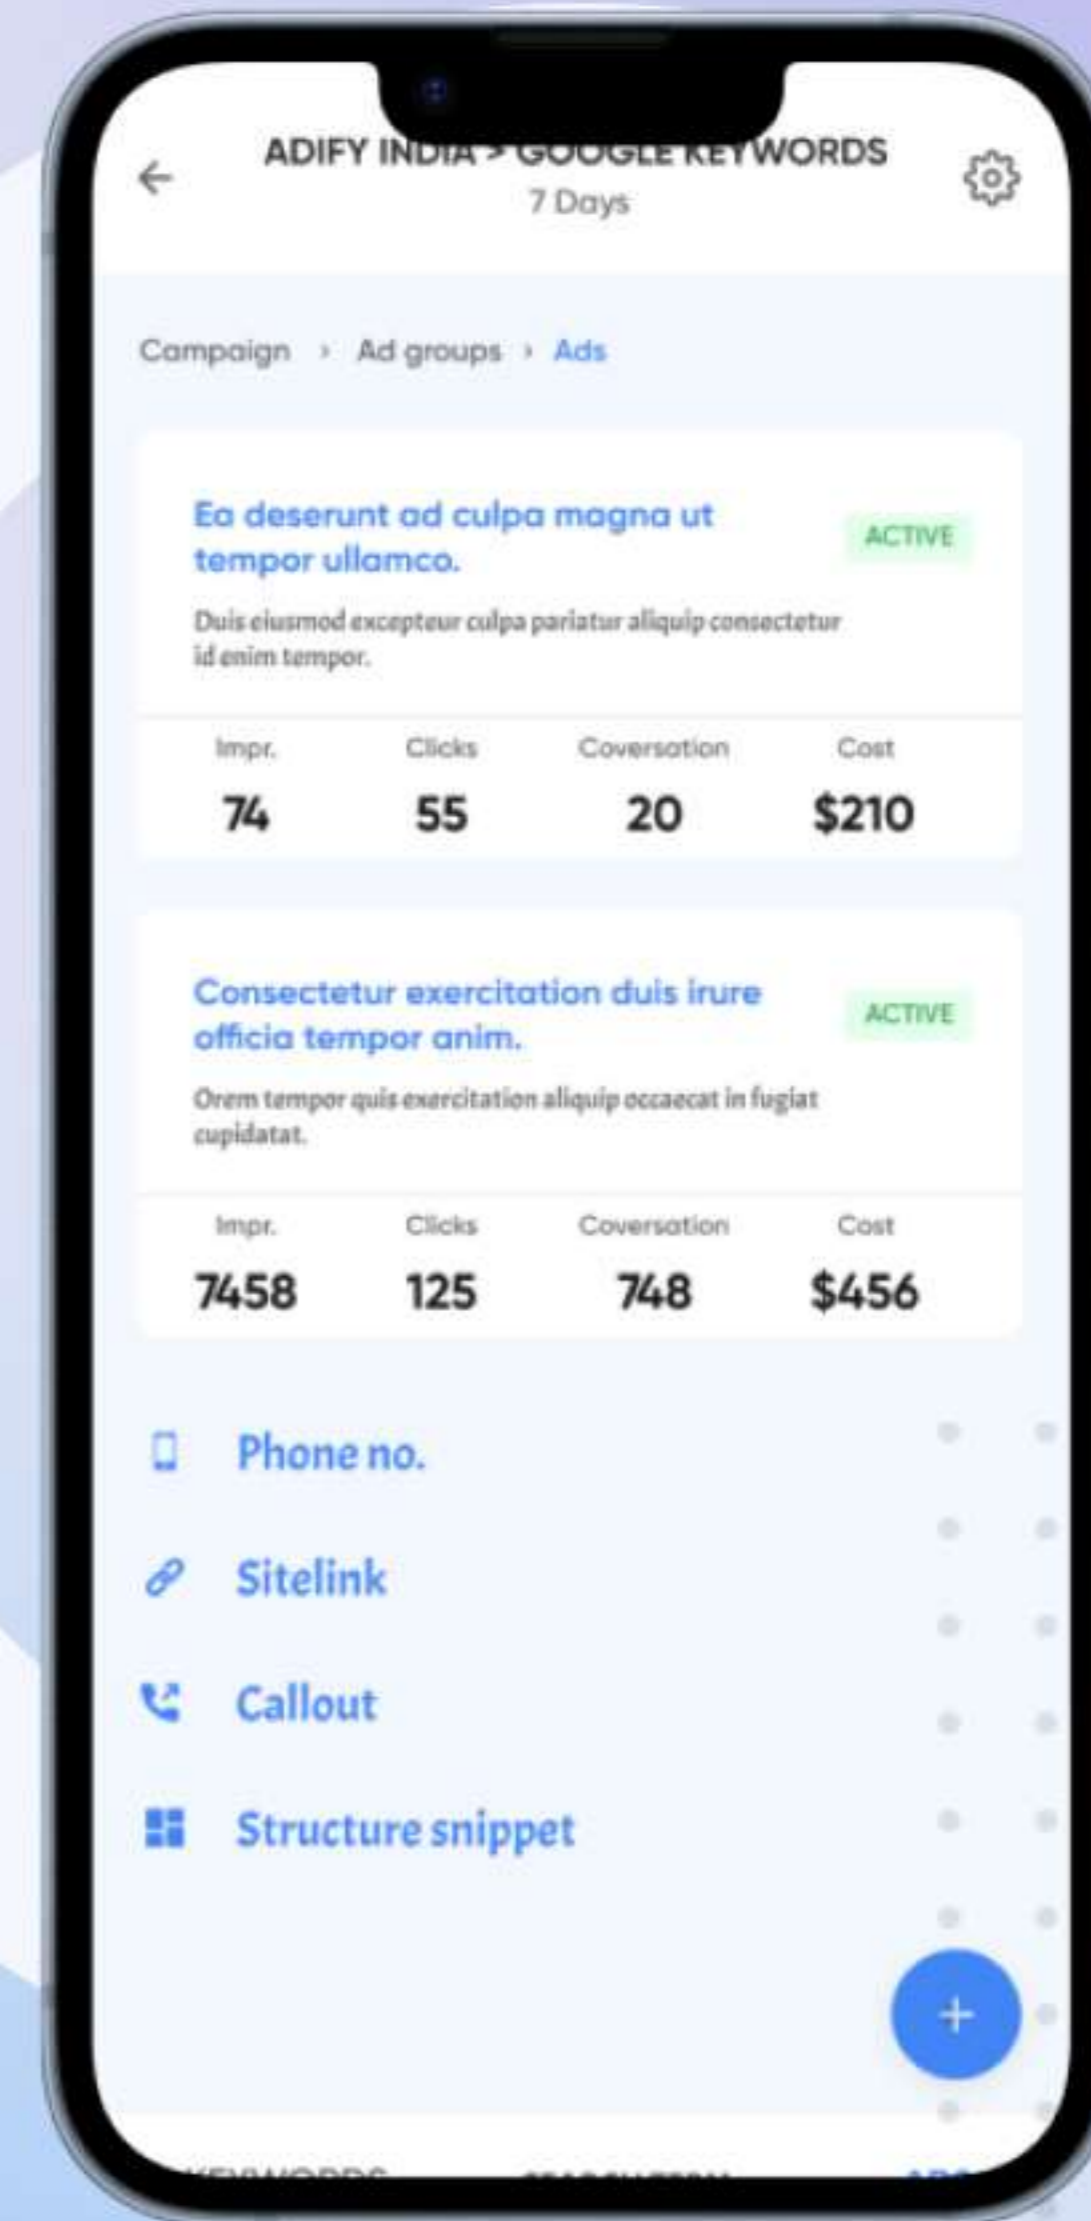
ADIFY INDIA > GOOGLE KEYWORDS
7 Days

Campaign › Ad groups › Ads

Ea deserunt ad culpa magna ut tempor ullamco.

ACTIVE

Duis eiusmod excepteur culpa pariatur aliquip consectetur id enim tempor.

| Impr. | Clicks | Coversation | Cost |
|---|---|---|---|
| 74 | 55 | 20 | $210 |

Consectetur exercitation duis irure officia tempor anim.

ACTIVE

Orem tempor quis exercitation aliquip occaecat in fugiat cupidatat.

| Impr. | Clicks | Coversation | Cost |
|---|---|---|---|
| 7458 | 125 | 748 | $456 |

Phone no.

Sitelink

Callout

Structure snippet

+

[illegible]